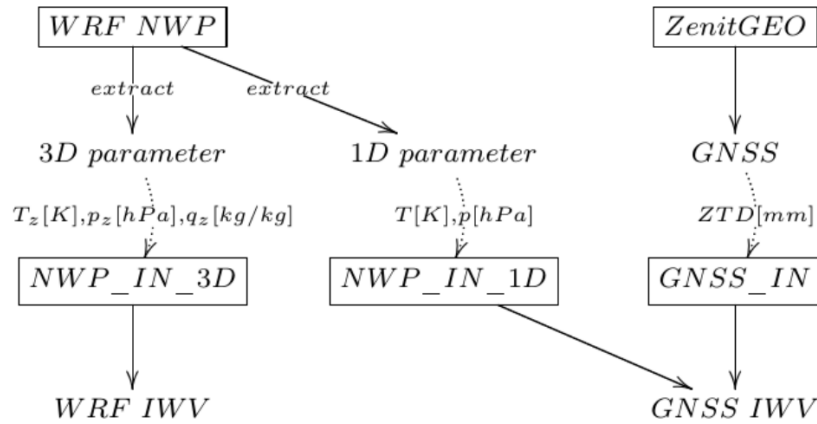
$WRF\ NWP$

$extract$

$extract$

$ZenitGEO$

$3D\ parameter$

$1D\ parameter$

$GNSS$

$T_z[K], p_z[hPa], q_z[kg/kg]$

$T[K], p[hPa]$

$ZTD[mm]$

$NWP\_IN\_3D$

$NWP\_IN\_1D$

$GNSS\_IN$

$WRF\ IWV$

$GNSS\ IWV$